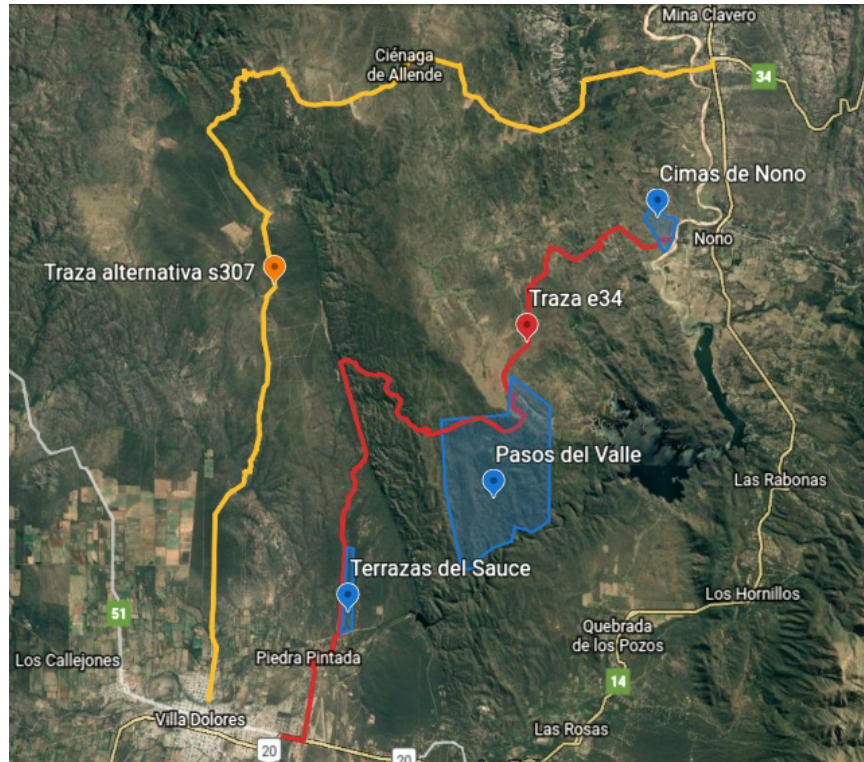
Mina Clavero

Ciénaga de Allende

34

Cimas de Nono

Nono

Traza alternativa s307

Traza e34

Pasos del Valle

Las Rabonas

Terrazas del Sauce

Los Hornillos

51

Quebrada de los Pozos

Los Callejones

Piedra Pintada

14

Villa Dolores

Las Rosas

20

20